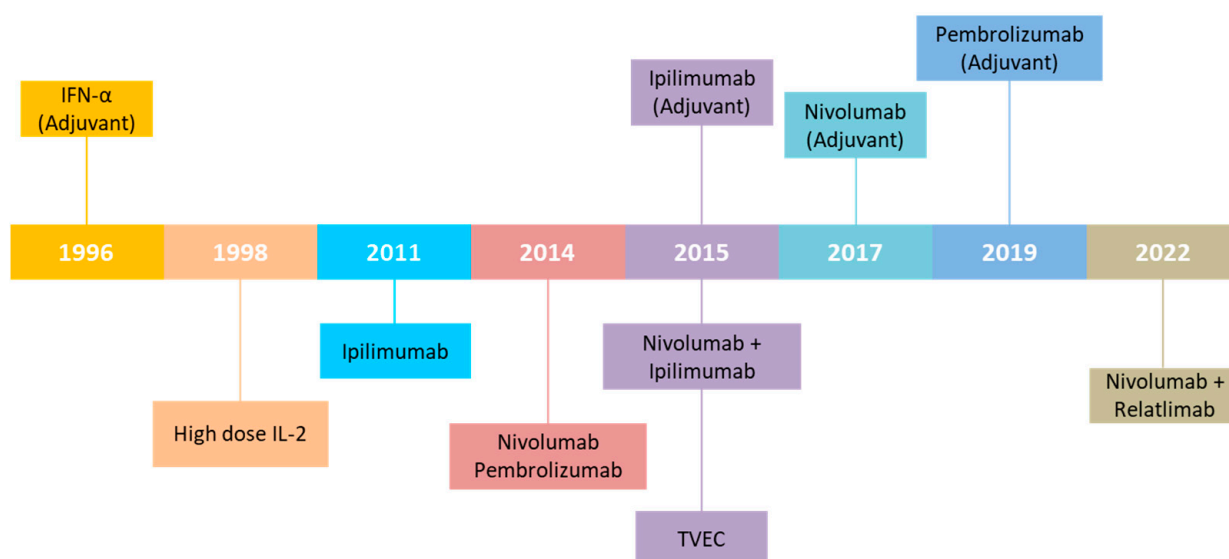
Pembrolizumab (Adjuvant)

IFN-α (Adjuvant)

Ipilimumab (Adjuvant)

Nivolumab (Adjuvant)

1996 1998 2011 2014 2015 2017 2019 2022

Ipilimumab

Nivolumab + Ipilimumab

Nivolumab + Relatlimab

High dose IL-2

Nivolumab Pembrolizumab

TVEC